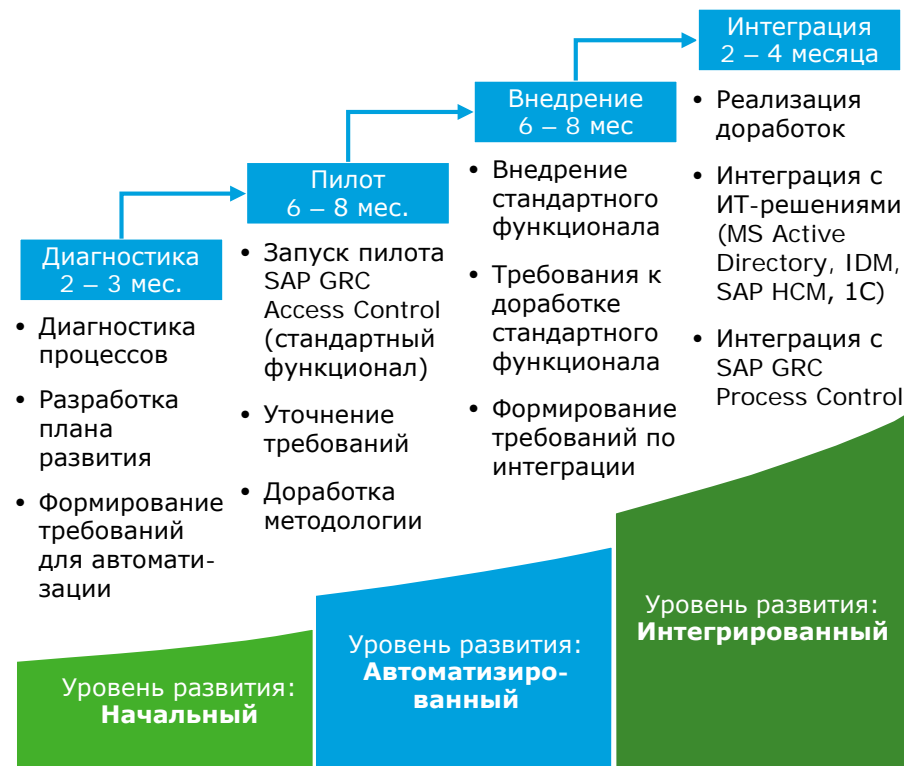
Диагностика
2 – 3 мес.

• Диагностика процессов
• Разработка плана развития
• Формирование требований для автоматизации

Пилот
6 – 8 мес.

• Запуск пилота SAP GRC Access Control (стандартный функционал)
• Уточнение требований
• Доработка методологии

Внедрение
6 – 8 мес

• Внедрение стандартного функционала
• Требования к доработке стандартного функционала
• Формирование требований по интеграции

Интеграция
2 – 4 месяца

• Реализация доработок
• Интеграция с ИТ-решениями (MS Active Directory, IDM, SAP HCM, 1C)
• Интеграция с SAP GRC Process Control

Уровень развития:
**Начальный**

Уровень развития:
**Автоматизированный**

Уровень развития:
**Интегрированный**